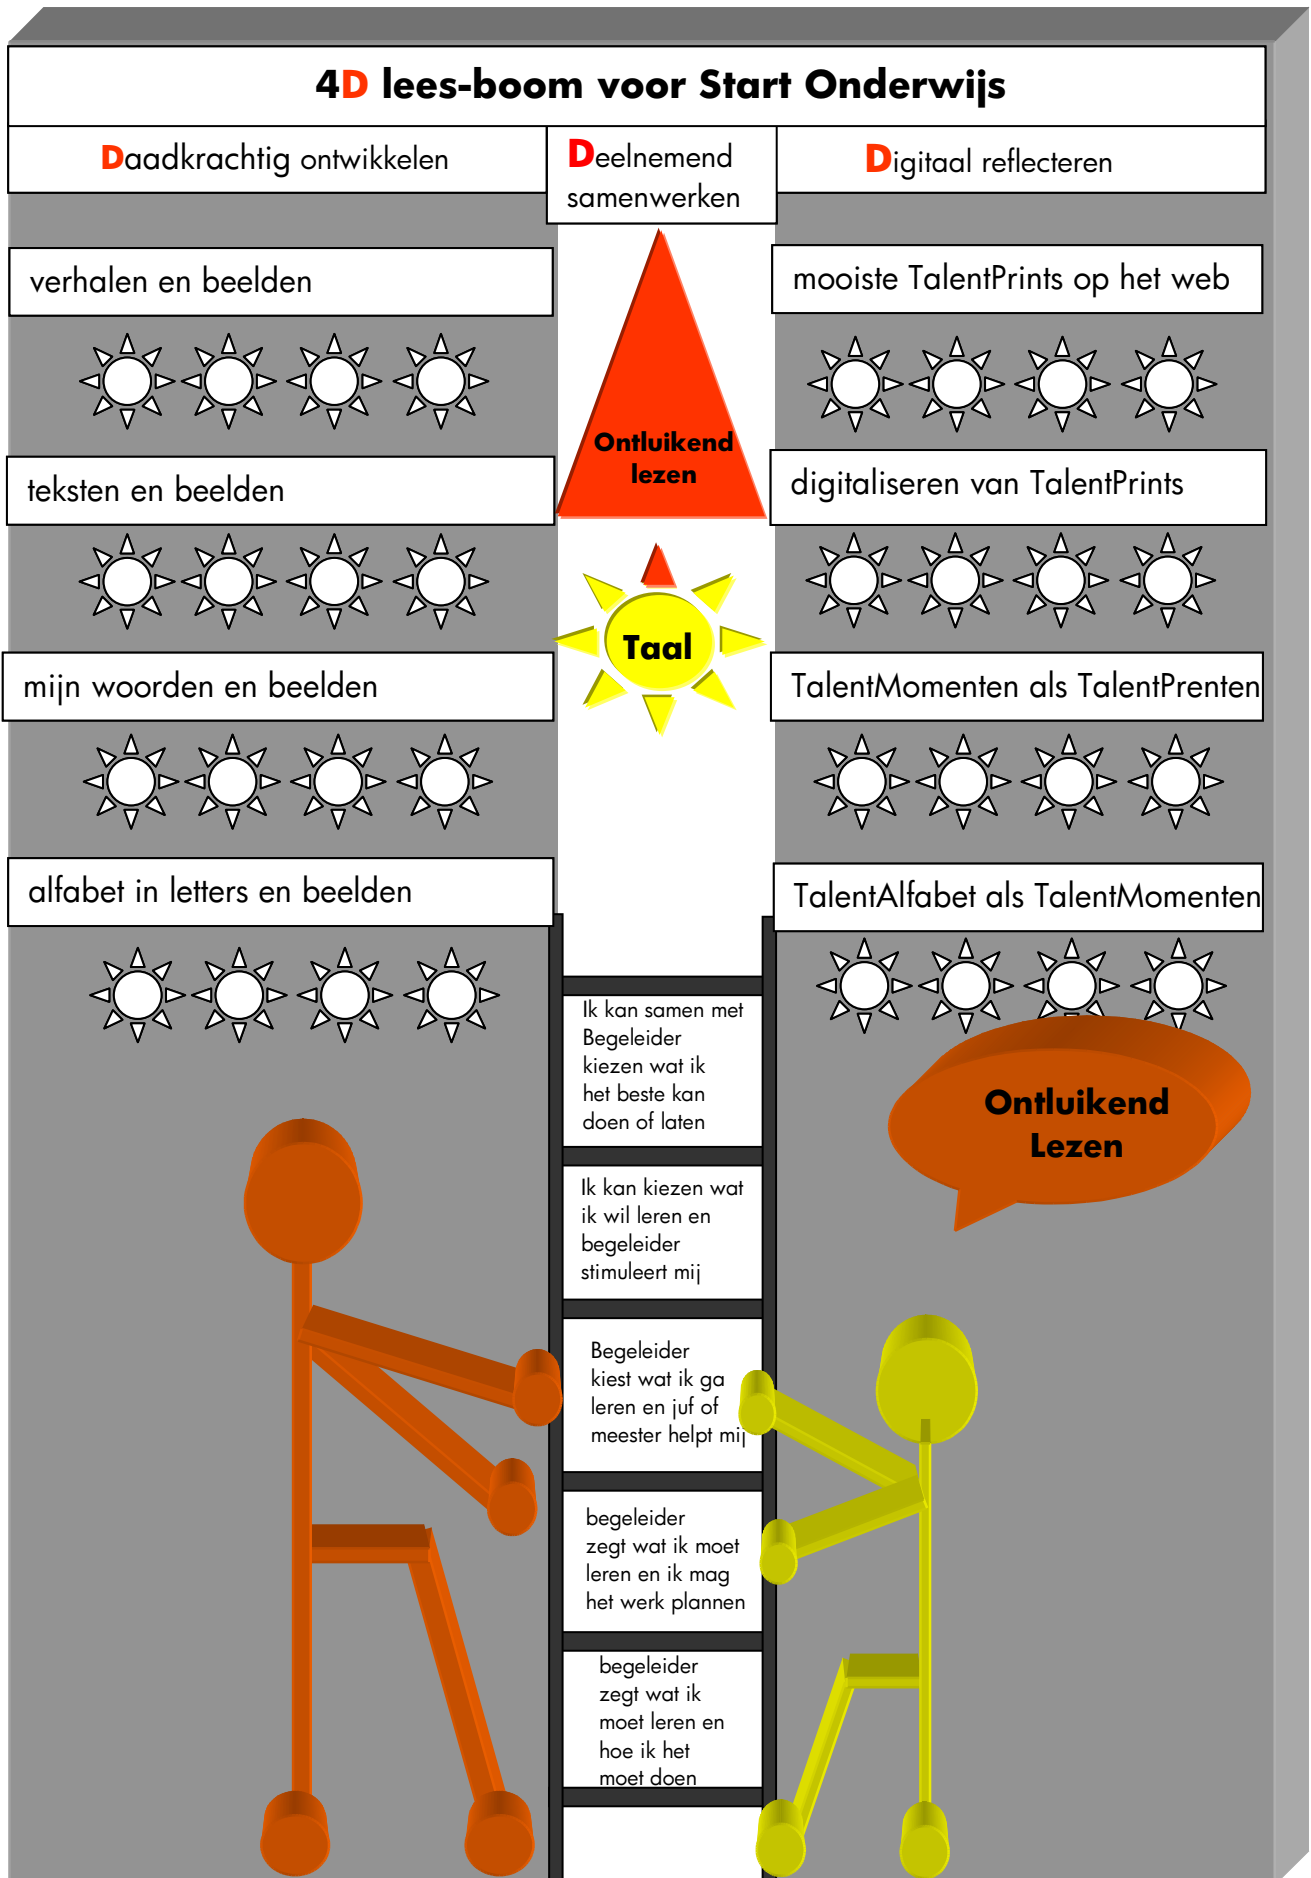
4D lees-boom voor Start Onderwijs

Daadkrachtig ontwikkelen

Deelnemend samenwerken

Digitaal reflecteren

verhalen en beelden

mooiste TalentPrints op het web

Ontluikend lezen

teksten en beelden

digitaliseren van TalentPrints

Taal

mijn woorden en beelden

TalentMomenten als TalentPrenten

alfabet in letters en beelden

TalentAlfabet als TalentMomenten

Ik kan samen met Begeleider kiezen wat ik het beste kan doen of laten

Ontluikend Lezen

Ik kan kiezen wat ik wil leren en begeleider stimuleert mij

Begeleider kiest wat ik ga leren en juf of meester helpt mij

begeleider zegt wat ik moet leren en ik mag het werk plannen

begeleider zegt wat ik moet leren en hoe ik het moet doen